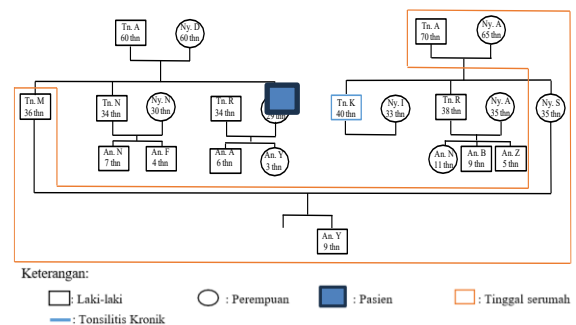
Tn. A
60 thn

Ny. D
60 thn

Tn. A
70 thn

Ny. A
65 thn

Tn. M
36 thn

Tn. N
34 thn

Ny. N
30 thn

Tn. R
34 thn

29 thn

Tn. K
40 thn

Ny. I
33 thn

Tn. R
38 thn

Ny. A
35 thn

Ny. S
35 thn

An. N
7 thn

An. F
4 thn

An. A
6 thn

An. Y
3 thn

An. N
11 thn

An. B
9 thn

An. Z
5 thn

An. Y
9 thn

Keterangan:

: Laki-laki

: Perempuan

: Pasien

: Tinggal serumah

: Tonsilitis Kronik